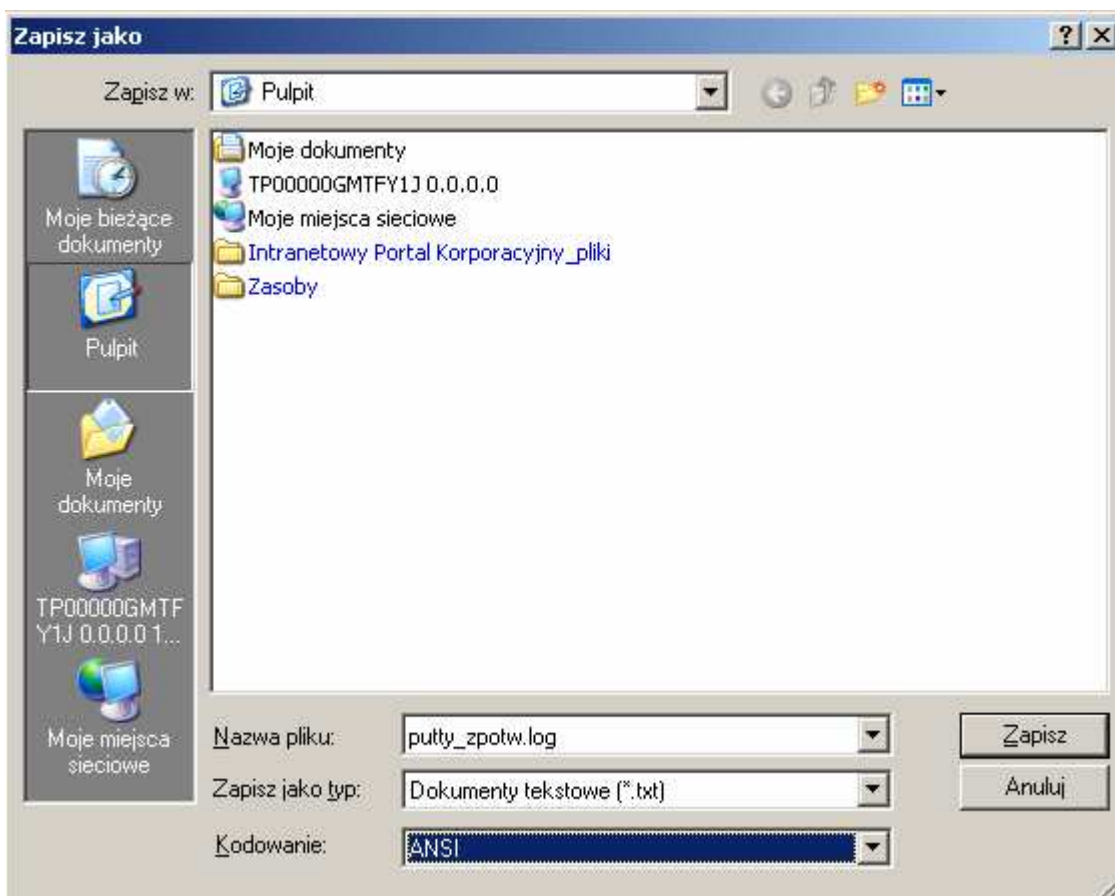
Zapisz jako

?

Zapisz w: Pulpit

Moje bieżące dokumenty
Pulpit
Moje dokumenty
TP00000GMTFY1J 0.0.0.0 1...
Moje miejsca sieciowe

Moje dokumenty
TP00000GMTFY1J 0.0.0.0
Moje miejsca sieciowe
Intranetowy Portal Korporacyjny_pliki
Zasoby

Nazwa pliku: putty_zpotw.log
Zapisz jako typ: Dokumenty tekstowe (*.txt)
Kodowanie: ANSI

Zapisz
Anuluj